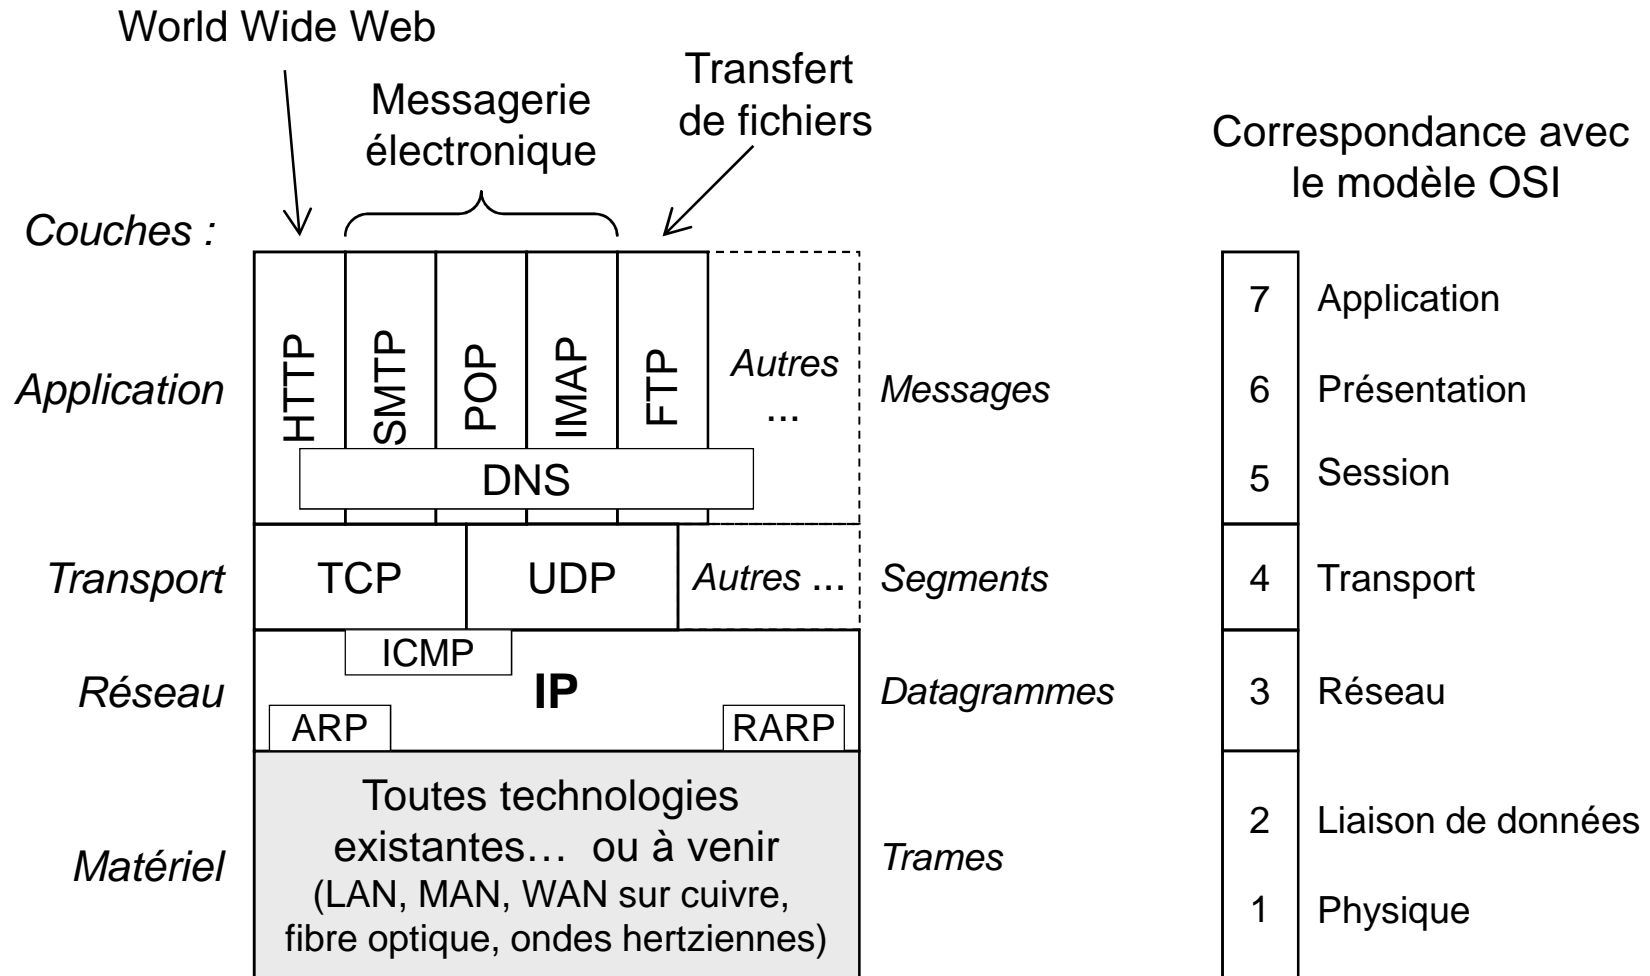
World Wide Web

Messagerie électronique

Transfert de fichiers

Correspondance avec le modèle OSI

Couches :

Application

HTTP

SMTP

POP

IMAP

FTP

Autres ...

DNS

Messages

Transport

TCP

UDP

Autres ...

Segments

Réseau

ICMP

IP

ARP

RARP

Datagrammes

Matériel

Toutes technologies existantes… ou à venir (LAN, MAN, WAN sur cuivre, fibre optique, ondes hertziennes)

Trames

| | |
|---|---|
| 7 | Application |
| 6 | Présentation |
| 5 | Session |
| 4 | Transport |
| 3 | Réseau |
| 2 | Liaison de données |
| 1 | Physique |